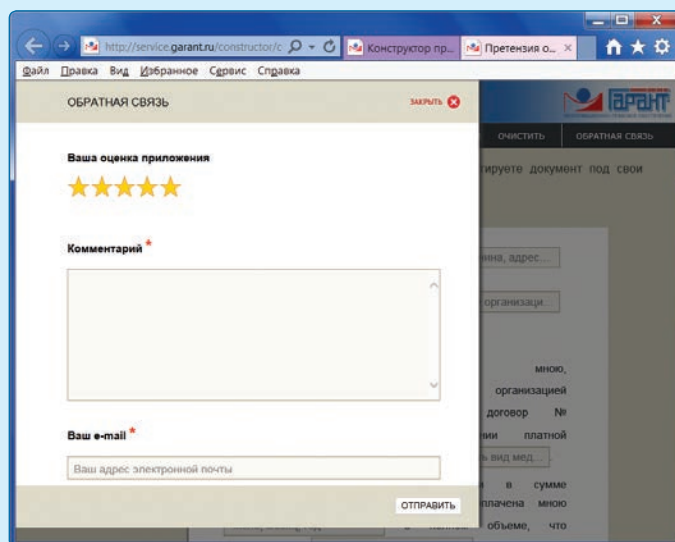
http://service.garant.ru/constructor/c
Конструктор пр...
Претензия о...
Файл Правка Вид Избранное Сервис Справка

ОБРАТНАЯ СВЯЗЬ
ЗАКРЫТЬ

ГАРАНТ
ОЧИСТИТЬ
ОБРАТНАЯ СВЯЗЬ

Ваша оценка приложения
★★★★★

тируете документ под свои

Комментарий *

нна, адрес...
организаци...

мною,
организацией
договор №
ии платной
ь вид мед...

Ваш e-mail *
Ваш адрес электронной почты

в сумме
плачена мною
объеме, что

ОТПРАВИТЬ